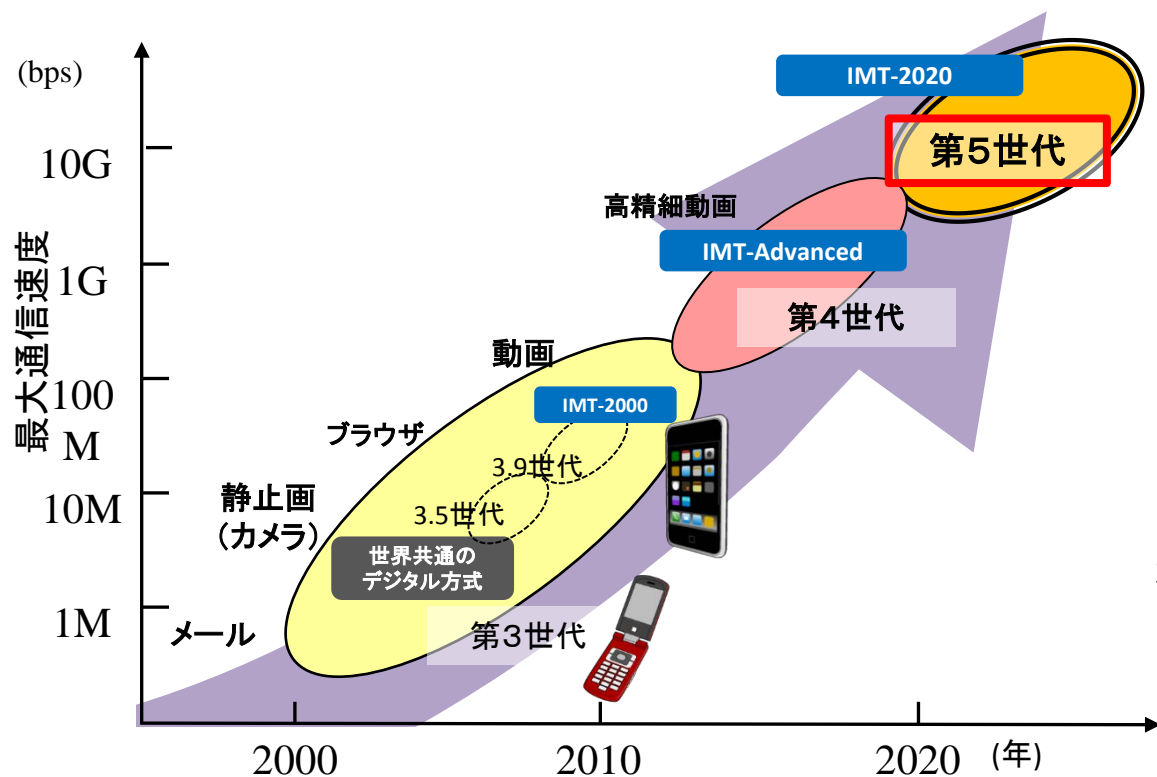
(bps)

最大通信速度

10G
1G
100 M
10M
1M

IMT-2020
第5世代
高精細動画
IMT-Advanced
第4世代
動画
IMT-2000
ブラウザ
3.9世代
3.5世代
静止画 (カメラ)
世界共通の デジタル方式
メール
第3世代

2000
2010
2020
(年)